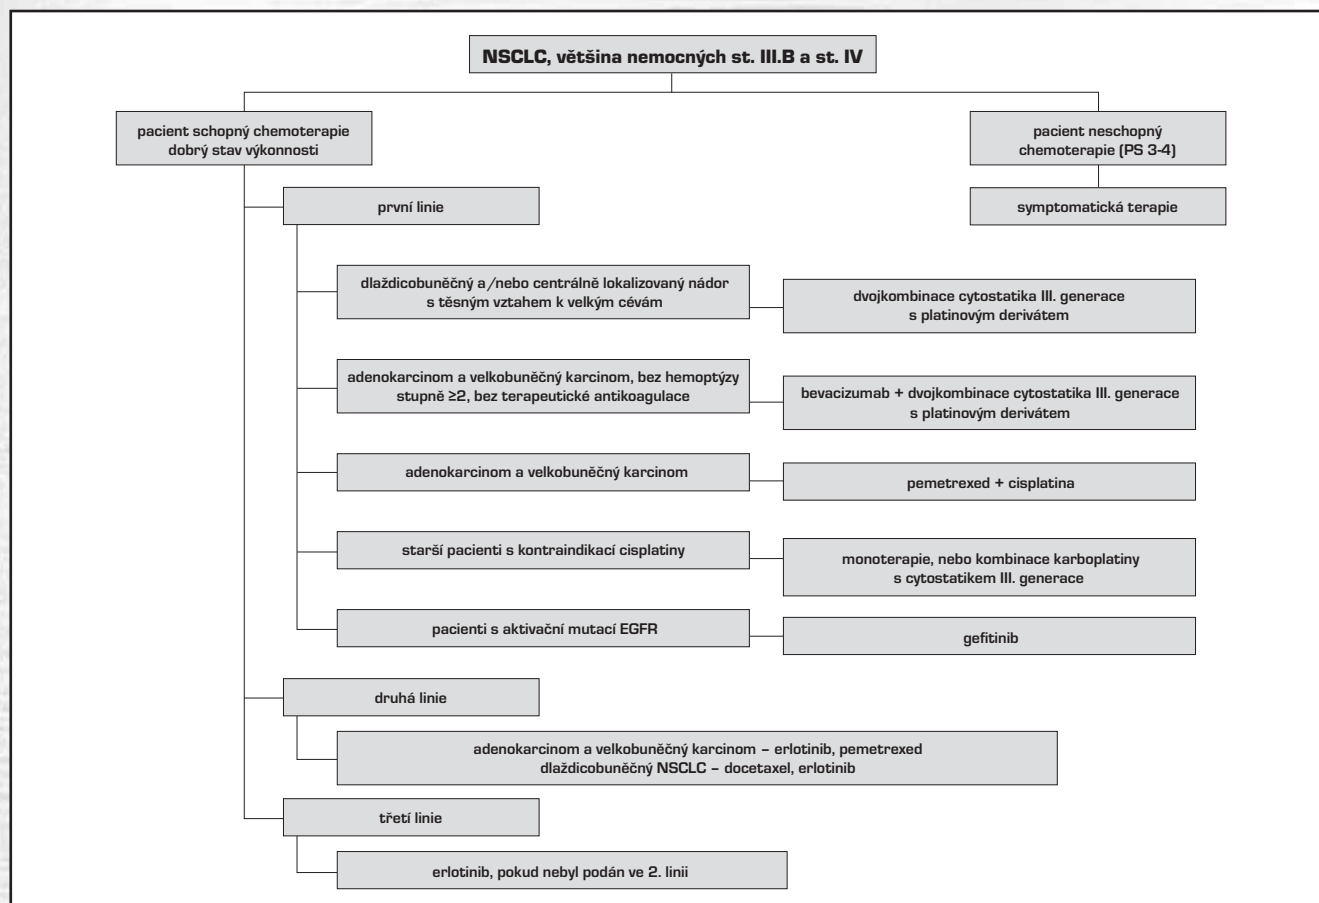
NSCLC, většina nemocných st. III.B a st. IV

pacient schopný chemoterapie dobrý stav výkonnosti

pacient neschopný chemoterapie (PS 3-4)

symptomatická terapie

první linie

dlaždicobuněčný a/nebo centrálně lokalizovaný nádor s těsným vztahem k velkým cévám

dvojkombinace cytostatika III. generace s platinovým derivátem

adenokarcinom a velkobuněčný karcinom, bez hemoptýzy stupně ≥2, bez terapeutické antikoagulace

bevacizumab + dvojkombinace cytostatika III. generace s platinovým derivátem

adenokarcinom a velkobuněčný karcinom

pemetrexed + cisplatina

starší pacienti s kontraindikací cisplatiny

monoterapie, nebo kombinace karboplatiny s cytostatikem III. generace

pacienti s aktivační mutací EGFR

gefitinib

druhá linie

adenokarcinom a velkobuněčný karcinom – erlotinib, pemetrexed
dlaždicobuněčný NSCLC – docetaxel, erlotinib

třetí linie

erlotinib, pokud nebyl podán ve 2. linii